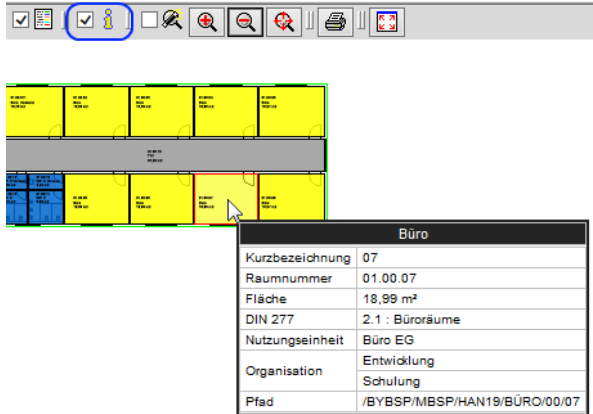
Büro

| Kurzbezeichnung | 07 |
|---|---|
| Raumnummer | 01.00.07 |
| Fläche | 18,99 m² |
| DIN 277 | 2.1 : Büroräume |
| Nutzungseinheit | Büro EG |
| Organisation | Entwicklung |
| | Schulung |
| Pfad | /BYBSP/MBSP/HAN19/BÜRO/00/07 |